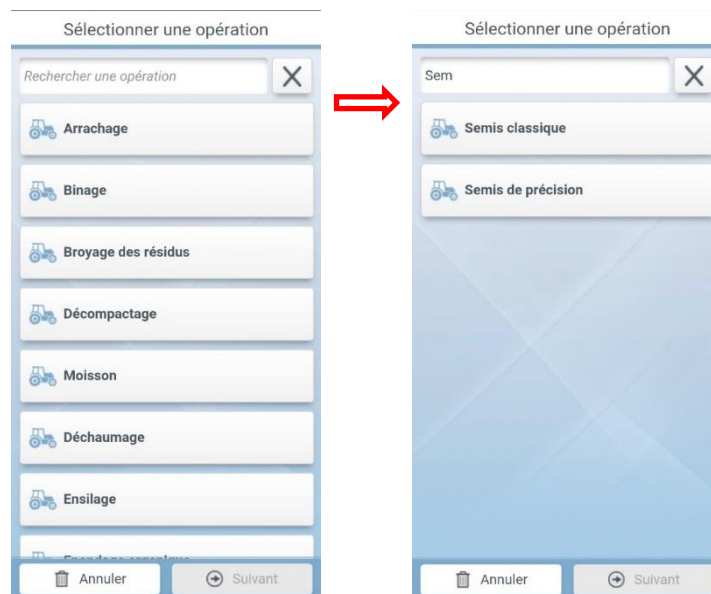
Sélectionner une opération

Rechercher une opération

X

Arrachage

Binage

Broyage des résidus

Décompactage

Moisson

Déchaumage

Ensilage

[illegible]

Annuler

Suivant

Sélectionner une opération

Sem

X

Semis classique

Semis de précision

Annuler

Suivant